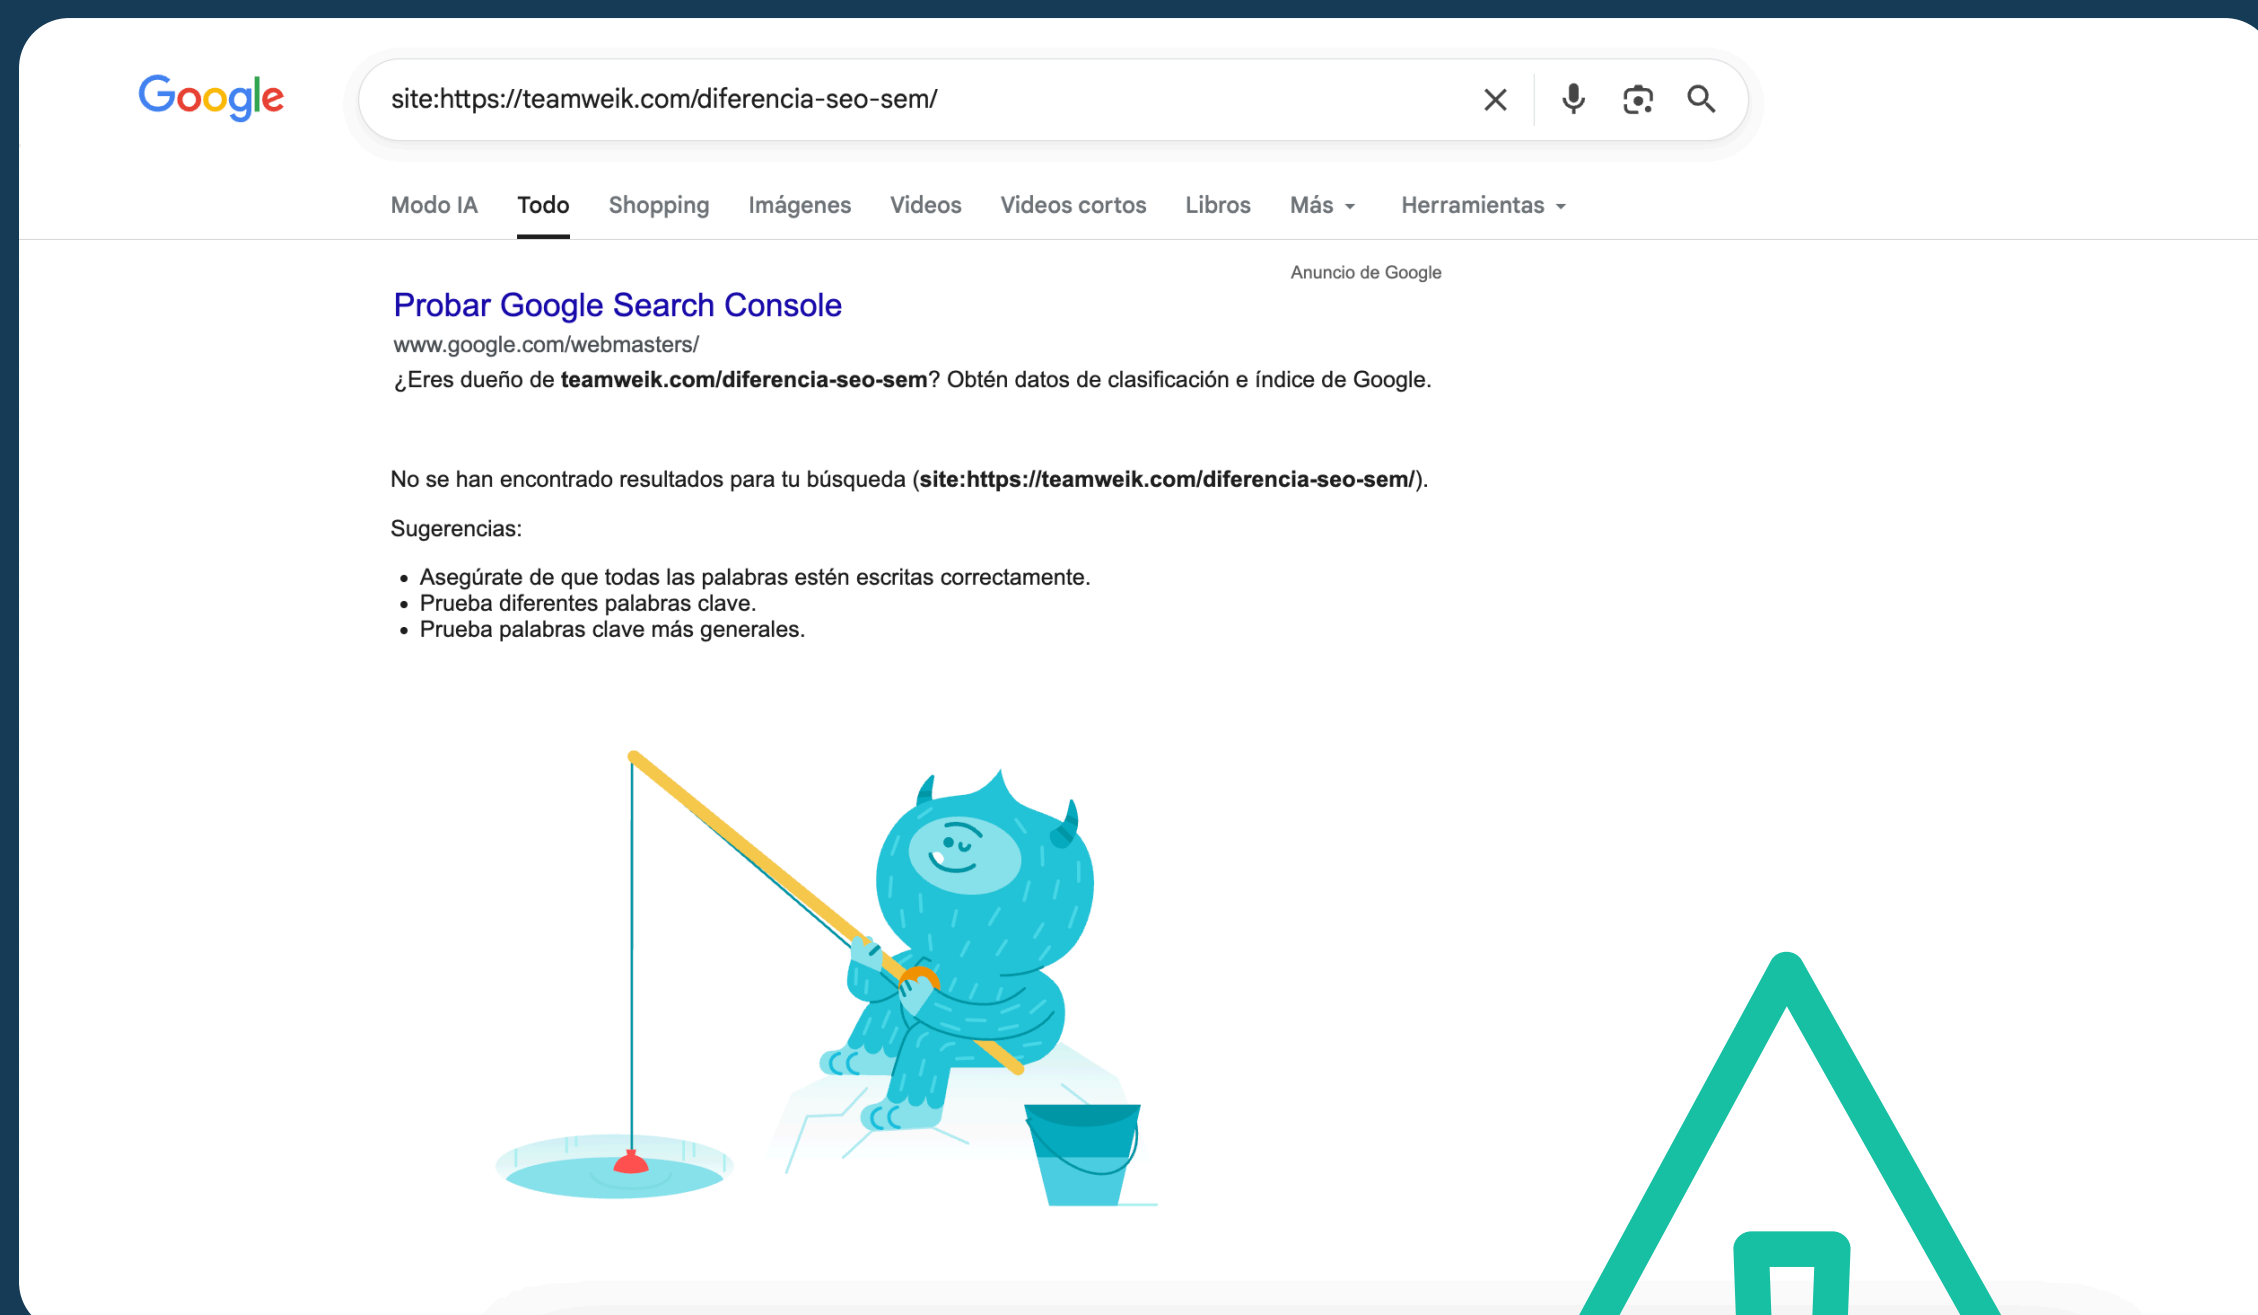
Google

site:https://teamweik.com/diferencia-seo-sem/

Modo IA Todo Shopping Imágenes Videos Videos cortos Libros Más Herramientas

Anuncio de Google

Probar Google Search Console
www.google.com/webmasters/
¿Eres dueño de **teamweik.com/diferencia-seo-sem**? Obtén datos de clasificación e índice de Google.

No se han encontrado resultados para tu búsqueda (**site:https://teamweik.com/diferencia-seo-sem/**).

Sugerencias:

- Asegúrate de que todas las palabras estén escritas correctamente.
- Prueba diferentes palabras clave.
- Prueba palabras clave más generales.